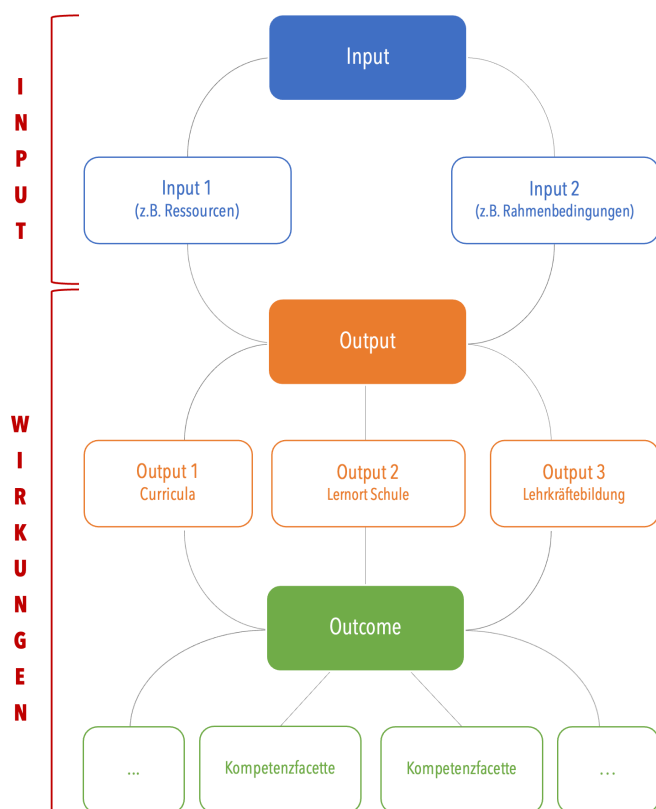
INPUT

WIRKUNGEN

Input

Input 1
(z.B. Ressourcen)

Input 2
(z.B. Rahmenbedingungen)

Output

Output 1
Curricula

Output 2
Lernort Schule

Output 3
Lehrkräftebildung

Outcome

...

Kompetenzfacette

Kompetenzfacette

...